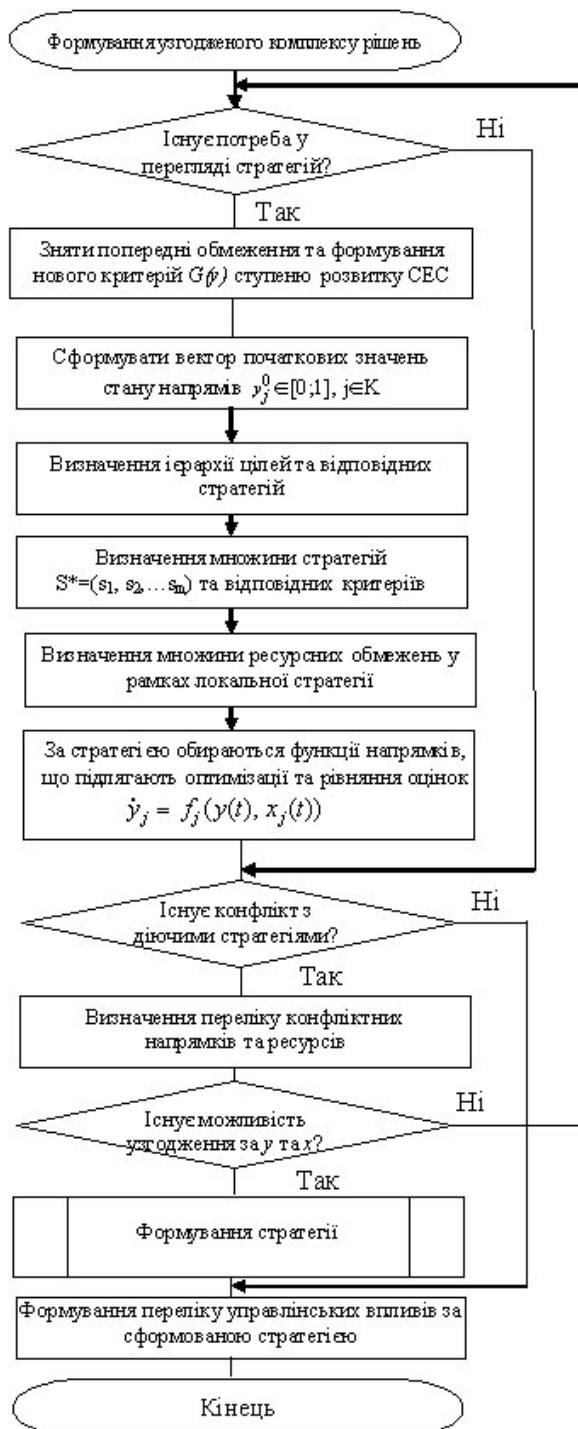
Формування узгодженого комплексу рішень

Існує потреба у перегляді стратегій?

Ні

Так

Зняти попередні обмеження та формування нового критерій $G(y)$ ступеню розвитку СЕС

Сформувати вектор початкових значень стану напрямів $y_j^0 \in [0;1]$, j∈K

Визначення ієрархії цілей та відповідних стратегій

Визначення множини стратегій $S^* = (s_1, s_2 \ldots s_m)$ та відповідних критеріїв

Визначення множини ресурсних обмежень у рамках локальної стратегії

За стратегією обираються функції напрямків, що підлягають оптимізації та рівняння оцінок $\dot{y}_j = f_j(y(t), x_j(t))$

Існує конфлікт з діючими стратегіями?

Ні

Так

Визначення переліку конфліктних напрямків та ресурсів

Існує можливість узгодження за $y$ та $x$?

Ні

Так

Формування стратегії

Формування переліку управлінських впливів за сформованою стратегією

Кінець